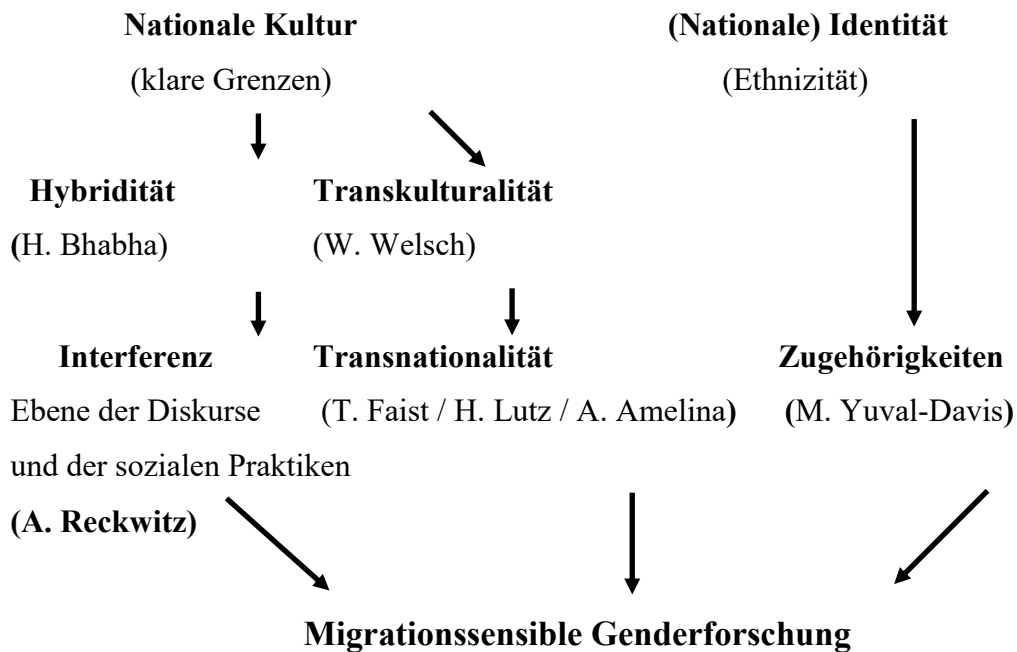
Nationale Kultur
(klare Grenzen)

(Nationale) Identität
(Ethnizität)

Hybridität
(H. Bhabha)

Transkulturalität
(W. Welsch)

Interferenz
Ebene der Diskurse und der sozialen Praktiken
(A. Reckwitz)

Transnationalität
(T. Faist / H. Lutz / A. Amelina)

Zugehörigkeiten
(M. Yuval-Davis)

Migrationssensible Genderforschung